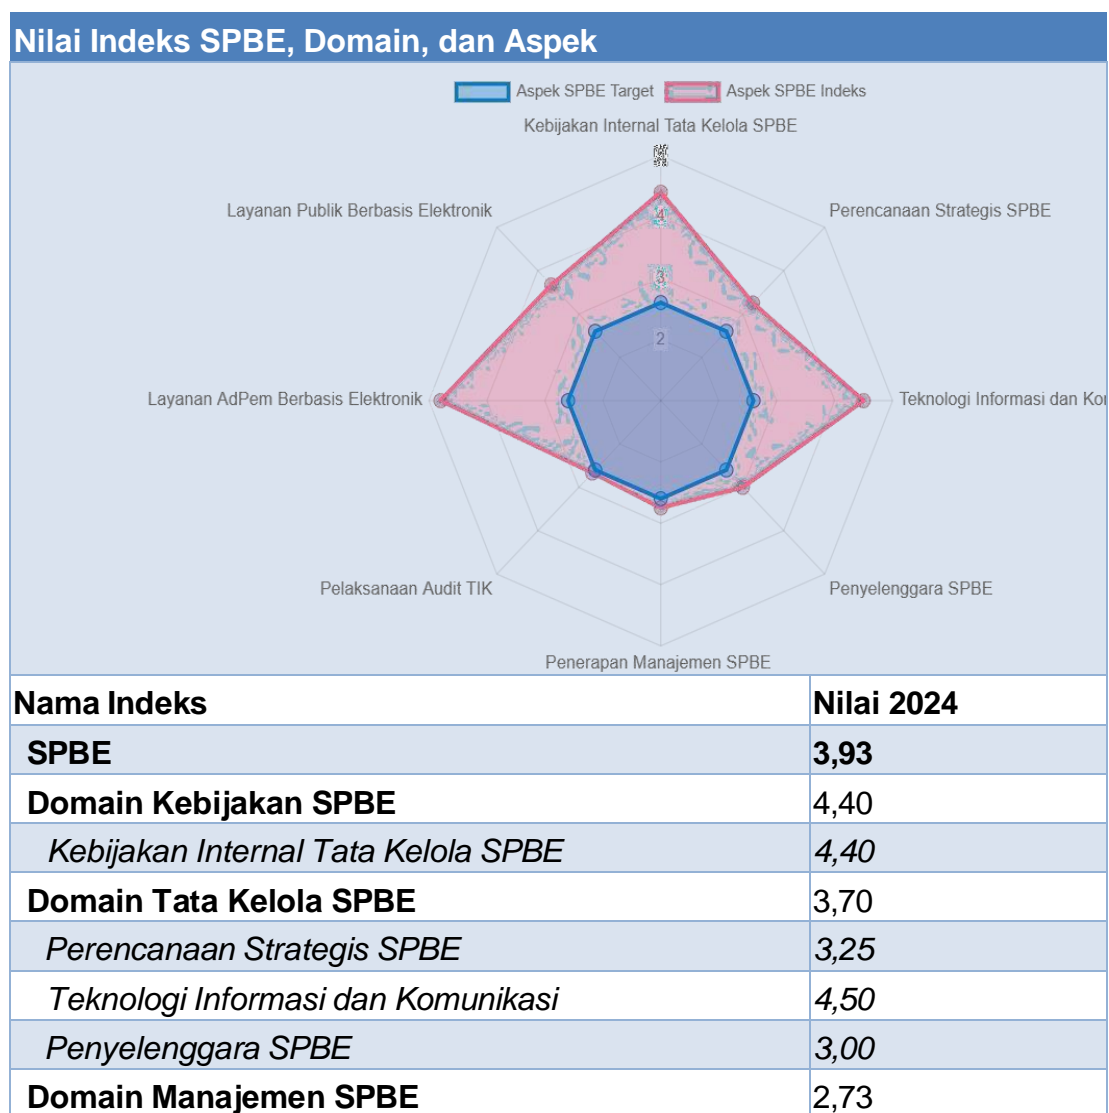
Nilai Indeks SPBE, Domain, dan Aspek

Aspek SPBE Target
Aspek SPBE Indeks

Kebijakan Internal Tata Kelola SPBE
Perencanaan Strategis SPBE
Teknologi Informasi dan Ko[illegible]
Penyelenggara SPBE
Penerapan Manajemen SPBE
Pelaksanaan Audit TIK
Layanan AdPem Berbasis Elektronik
Layanan Publik Berbasis Elektronik

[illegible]
4
3
2

| Nama Indeks | Nilai 2024 |
|---|---|
| SPBE | 3,93 |
| Domain Kebijakan SPBE | 4,40 |
| Kebijakan Internal Tata Kelola SPBE | 4,40 |
| Domain Tata Kelola SPBE | 3,70 |
| Perencanaan Strategis SPBE | 3,25 |
| Teknologi Informasi dan Komunikasi | 4,50 |
| Penyelenggara SPBE | 3,00 |
| Domain Manajemen SPBE | 2,73 |